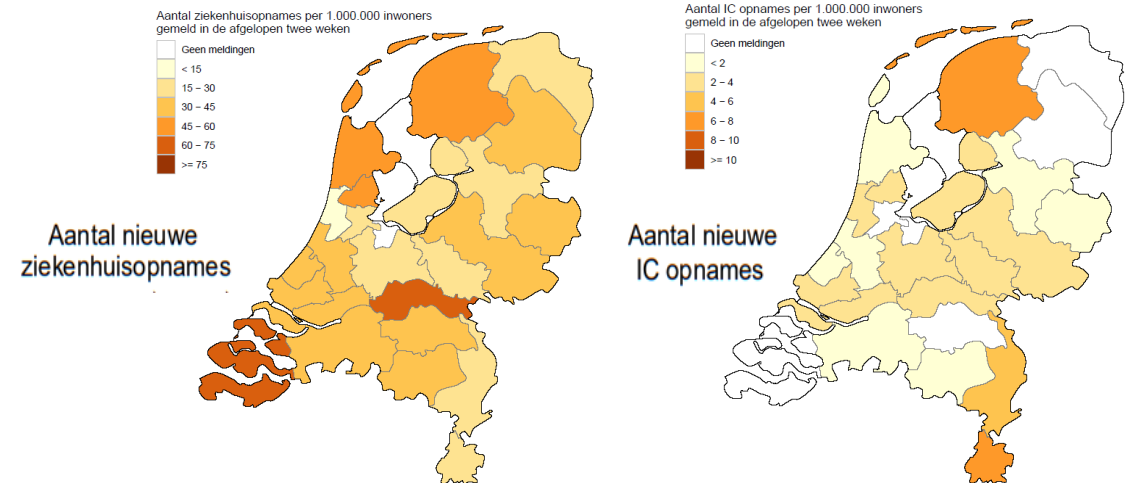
Aantal ziekenhuisopnames per 1.000.000 inwoners gemeld in de afgelopen twee weken

Geen meldingen
< 15
15 – 30
30 – 45
45 – 60
60 – 75
>= 75

Aantal nieuwe ziekenhuisopnames

Aantal IC opnames per 1.000.000 inwoners gemeld in de afgelopen twee weken

Geen meldingen
< 2
2 – 4
4 – 6
6 – 8
8 – 10
>= 10

Aantal nieuwe IC opnames